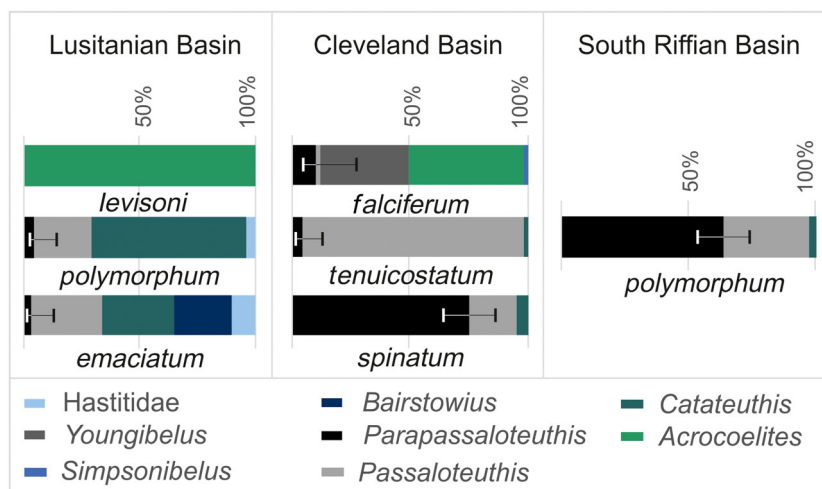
Lusitanian Basin

50%

100%

levisoni

polymorphum

emaciatum

Cleveland Basin

50%

100%

falciferum

tenuicostatum

spinatum

South Riffian Basin

50%

100%

polymorphum

Hastitidae

Youngibelus

Simpsonibelus

Bairstowius

Parapassaloteuthis

Passaloteuthis

Catateuthis

Acrocoelites